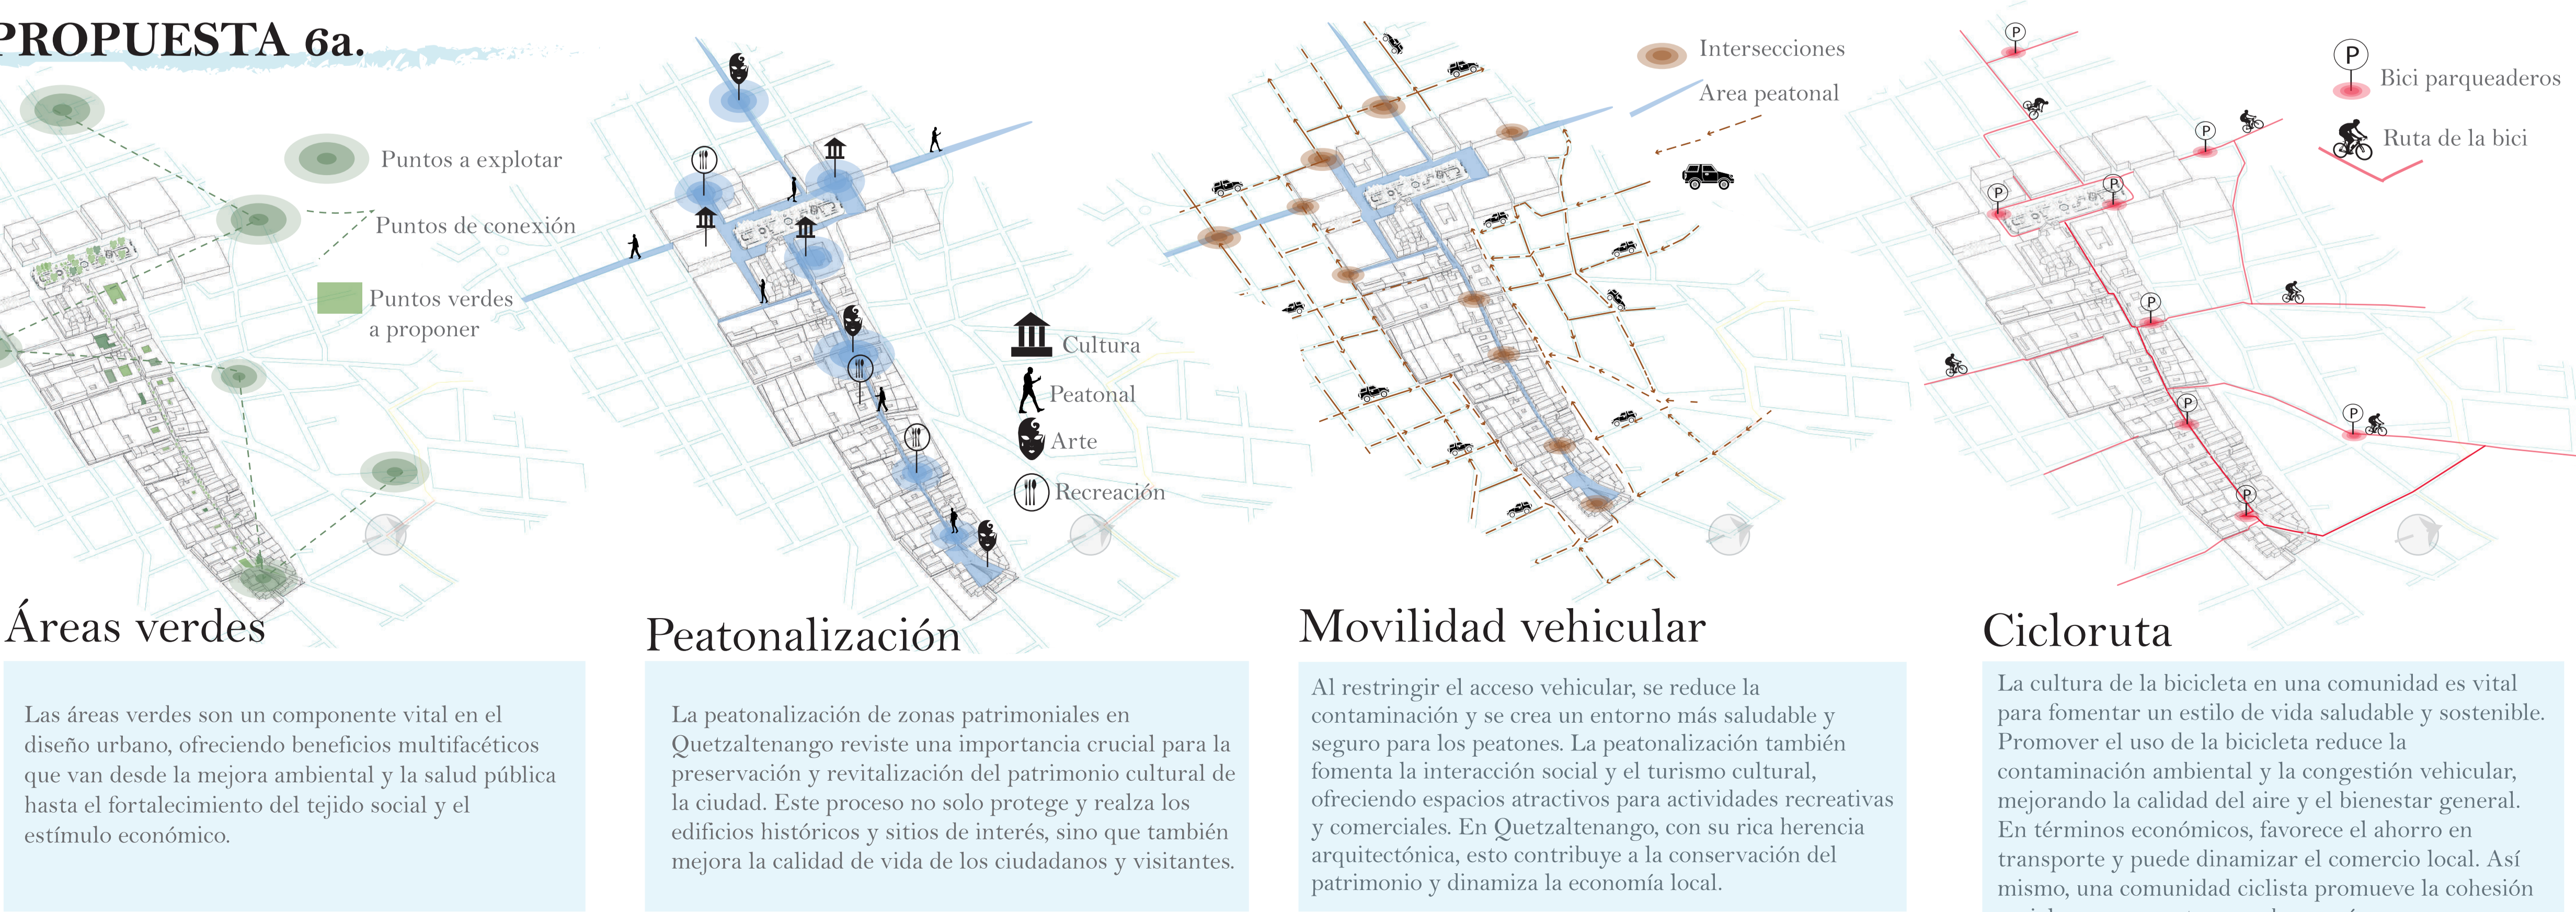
PROPUESTA 6a.

Puntos a explotar

Puntos de conexión

Puntos verdes a proponer

Áreas verdes

Las áreas verdes son un componente vital en el diseño urbano, ofreciendo beneficios multifacéticos que van desde la mejora ambiental y la salud pública hasta el fortalecimiento del tejido social y el estímulo económico.

Cultura

Peatonal

Arte

Recreación

Peatonalización

La peatonalización de zonas patrimoniales en Quetzaltenango reviste una importancia crucial para la preservación y revitalización del patrimonio cultural de la ciudad. Este proceso no solo protege y realza los edificios históricos y sitios de interés, sino que también mejora la calidad de vida de los ciudadanos y visitantes.

Intersecciones

Area peatonal

Movilidad vehicular

Al restringir el acceso vehicular, se reduce la contaminación y se crea un entorno más saludable y seguro para los peatones. La peatonalización también fomenta la interacción social y el turismo cultural, ofreciendo espacios atractivos para actividades recreativas y comerciales. En Quetzaltenango, con su rica herencia arquitectónica, esto contribuye a la conservación del patrimonio y dinamiza la economía local.

Bici parqueaderos

Ruta de la bici

Cicloruta

La cultura de la bicicleta en una comunidad es vital para fomentar un estilo de vida saludable y sostenible. Promover el uso de la bicicleta reduce la contaminación ambiental y la congestión vehicular, mejorando la calidad del aire y el bienestar general. En términos económicos, favorece el ahorro en transporte y puede dinamizar el comercio local. Así mismo, una comunidad ciclista promueve la cohesión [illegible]